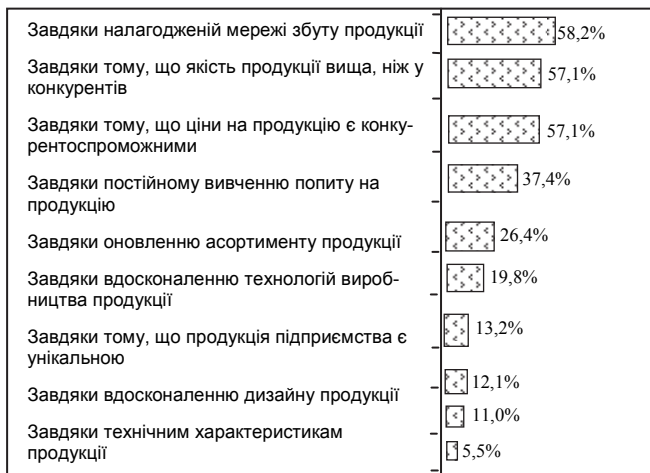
| | |
|---|---|
| Завдяки налагодженій мережі збуту продукції | 58,2% |
| Завдяки тому, що якість продукції вища, ніж у конкурентів | 57,1% |
| Завдяки тому, що ціни на продукцію є конкурентоспроможними | 57,1% |
| Завдяки постійному вивченню попиту на продукцію | 37,4% |
| Завдяки оновленню асортименту продукції | 26,4% |
| Завдяки вдосконаленню технологій виробництва продукції | 19,8% |
| Завдяки тому, що продукція підприємства є унікальною | 13,2% |
| Завдяки вдосконаленню дизайну продукції | 12,1% |
| | 11,0% |
| Завдяки технічним характеристикам продукції | 5,5% |